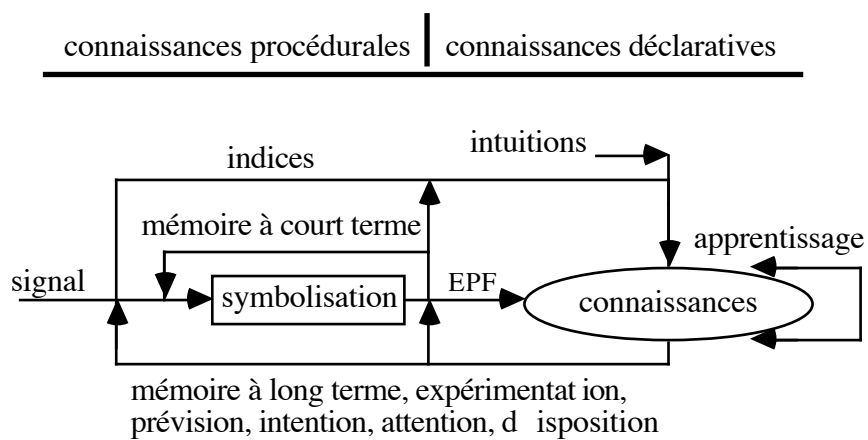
connaissances procédurales | connaissances déclaratives

intuitions

indices

mémoire à court terme

apprentissage

signal

symbolisation

EPF

connaissances

mémoire à long terme, expérimentat ion, prévision, intention, attention, d isposition